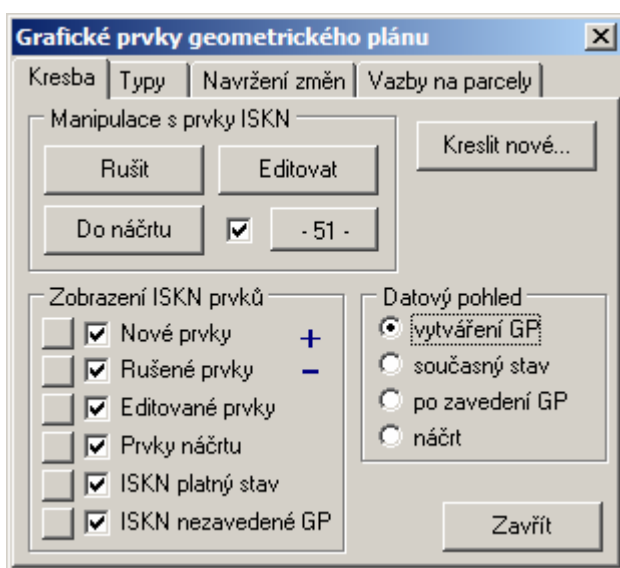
Grafické prvky geometrického plánu

Kresba | Typy | Navržení změn | Vazby na parcely

Manipulace s prvky ISKN

Rušit

Editovat

Do náčrtu

- 51 -

Kreslit nové...

Zobrazení ISKN prvků

Nové prvky +

Rušené prvky −

Editované prvky

Prvky náčrtu

ISKN platný stav

ISKN nezavedené GP

Datový pohled

vytváření GP

současný stav

po zavedení GP

náčrt

Zavřít